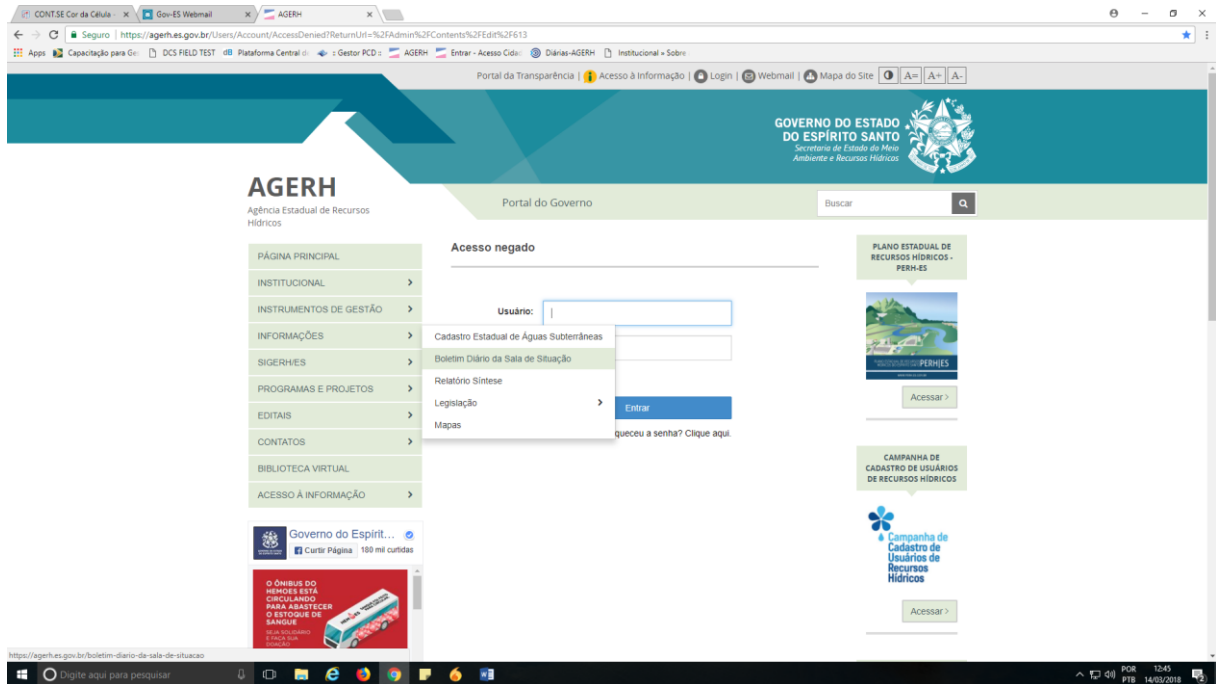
CONT.SE Cor da Célula - × Gov-ES Webmail × AGERH ×

Seguro | https://agerh.es.gov.br/Users/Account/AccessDenied?ReturnUrl=%2FAdmin%2FContents%2FEdit%2F613

Apps Capacitação para Ge DCS FIELD TEST Plataforma Central d :: Gestor PCD :: AGERH Entrar - Acesso Cida Diárias-AGERH Institucional » Sobre

Portal da Transparência | Acesso à Informação | Login | Webmail | Mapa do Site | A= A+ A-

GOVERNO DO ESTADO DO ESPÍRITO SANTO
Secretaria de Estado do Meio Ambiente e Recursos Hídricos

AGERH
Agência Estadual de Recursos Hídricos

Portal do Governo

Buscar

PÁGINA PRINCIPAL
INSTITUCIONAL
INSTRUMENTOS DE GESTÃO
INFORMAÇÕES
SIGERH/ES
PROGRAMAS E PROJETOS
EDITAIS
CONTATOS
BIBLIOTECA VIRTUAL
ACESSO À INFORMAÇÃO

Acesso negado

Usuário:

Cadastro Estadual de Águas Subterrâneas
Boletim Diário da Sala de Situação
Relatório Síntese
Legislação
Mapas

Entrar

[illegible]queceu a senha? Clique aqui.

PLANO ESTADUAL DE RECURSOS HÍDRICOS - PERH-ES

PERH|ES

Acessar >

CAMPANHA DE CADASTRO DE USUÁRIOS DE RECURSOS HÍDRICOS

Campanha de Cadastro de Usuários de Recursos Hídricos

Acessar >

Governo do Espírit...
Curtir Página 180 mil curtidas

O ÔNIBUS DO HEMOES ESTÁ CIRCULANDO PARA ABASTECER O ESTOQUE DE SANGUE
SEJA SOLIDÁRIO E FAÇA SUA DOAÇÃO

https://agerh.es.gov.br/boletim-diario-da-sala-de-situacao

Digite aqui para pesquisar

POR PTB 12:45 14/03/2018